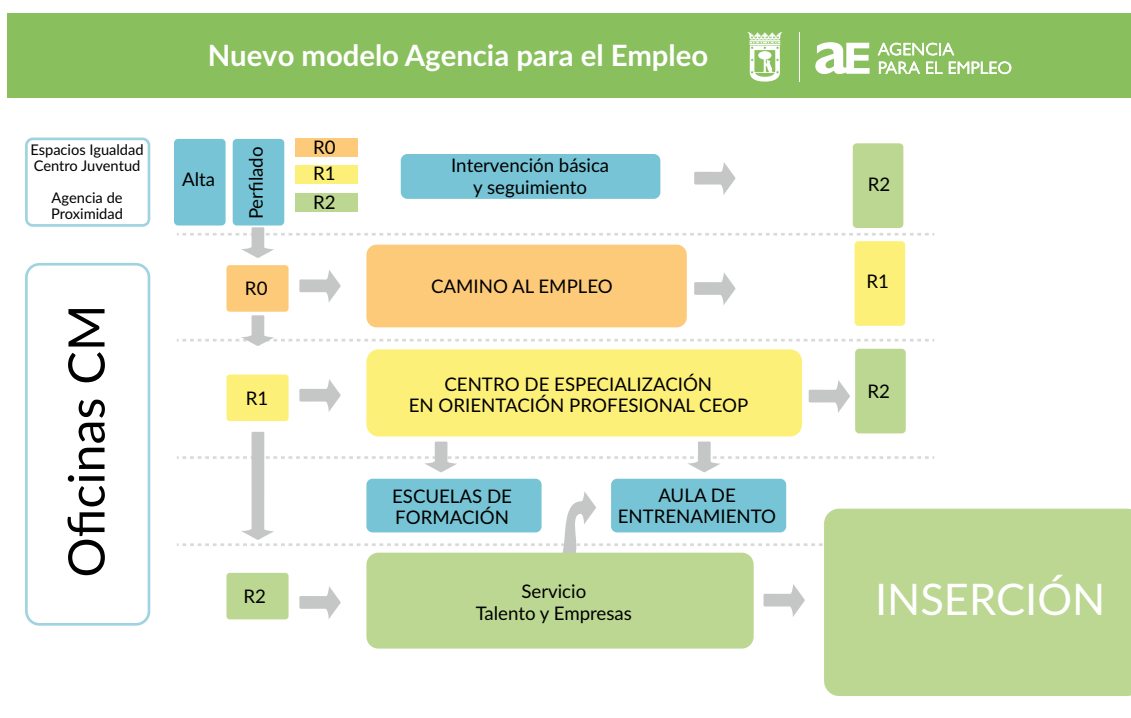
Nuevo modelo Agencia para el Empleo

aE AGENCIA PARA EL EMPLEO

Espacios Igualdad
Centro Juventud

Agencia de Proximidad

Alta

Perfilado

R0
R1
R2

Intervención básica y seguimiento

R2

Oficinas CM

R0

CAMINO AL EMPLEO

R1

R1

CENTRO DE ESPECIALIZACIÓN EN ORIENTACIÓN PROFESIONAL CEOP

R2

ESCUELAS DE FORMACIÓN

AULA DE ENTRENAMIENTO

R2

Servicio Talento y Empresas

INSERCIÓN